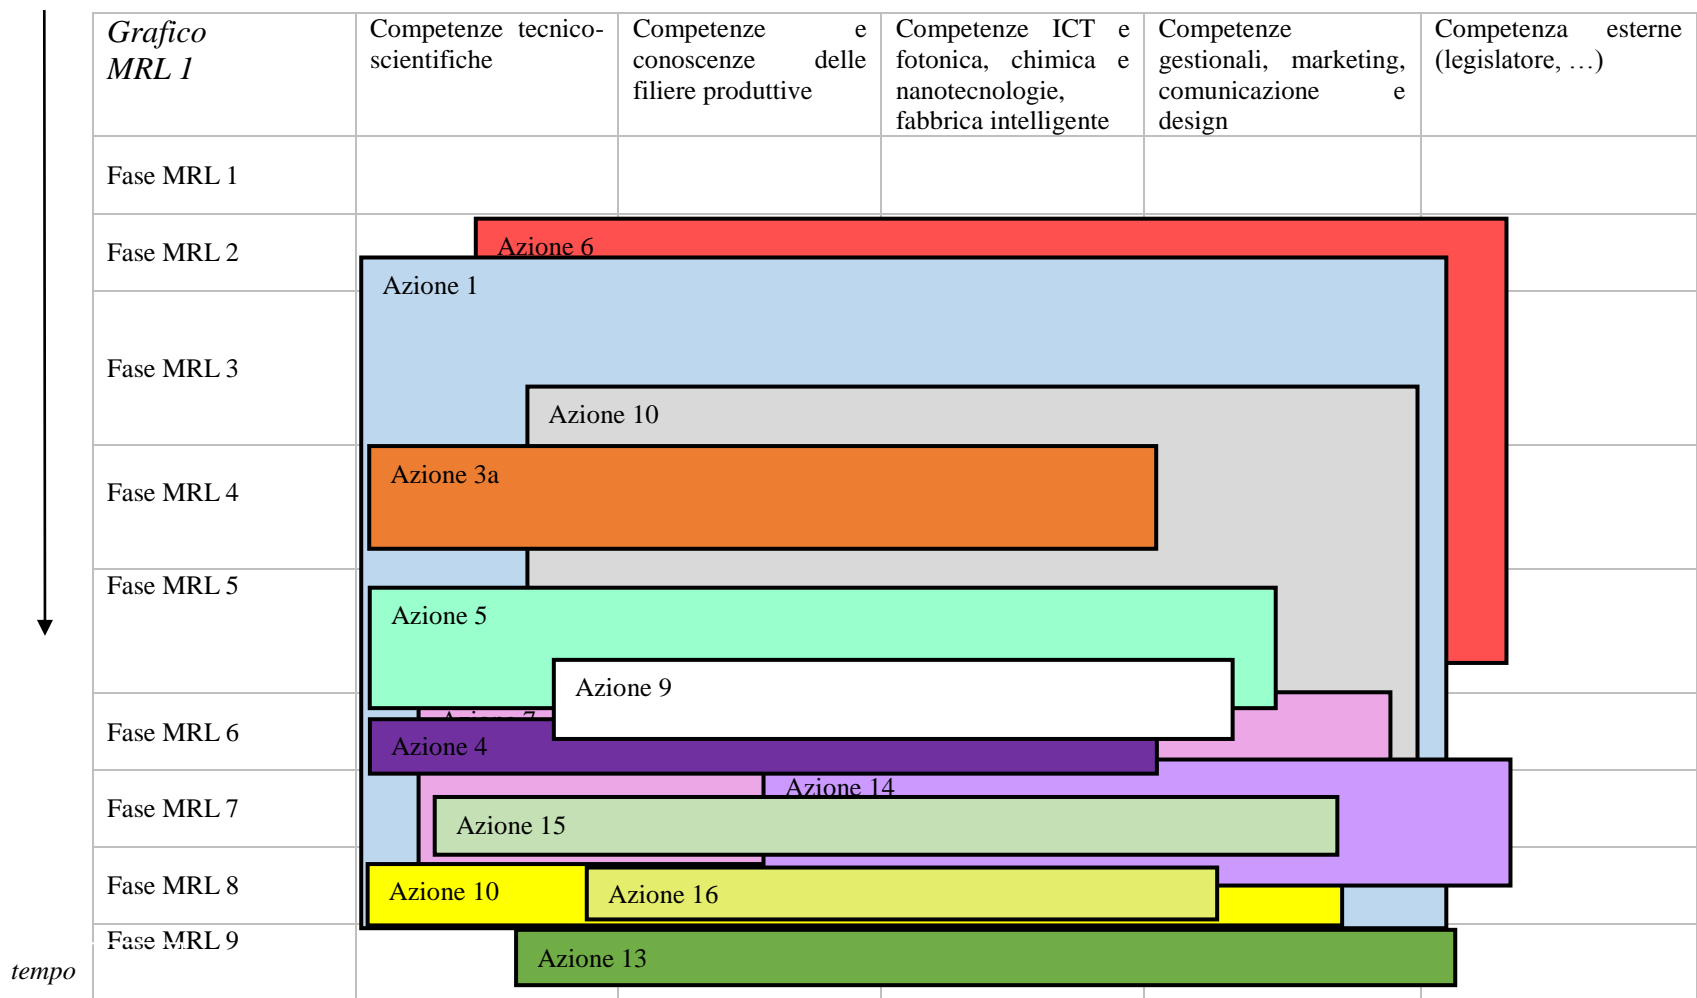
| *Grafico MRL 1* | Competenze tecnico-scientifiche | Competenze e conoscenze delle filiere produttive | Competenze ICT e fotonica, chimica e nanotecnologie, fabbrica intelligente | Competenze gestionali, marketing, comunicazione e design | Competenza esterne (legislatore, …) |
|---|---|---|---|---|---|
| Fase MRL 1 | | | | | |
| Fase MRL 2 | | | | | |
| Fase MRL 3 | | | | | |
| Fase MRL 4 | | | | | |
| Fase MRL 5 | | | | | |
| Fase MRL 6 | | | | | |
| Fase MRL 7 | | | | | |
| Fase MRL 8 | | | | | |
| Fase MRL 9 | | | | | |

Azione 6

Azione 1

Azione 10

Azione 3a

Azione 5

Azione 9

Azione 7

Azione 4

Azione 14

Azione 15

Azione 10

Azione 16

Azione 13

*tempo*